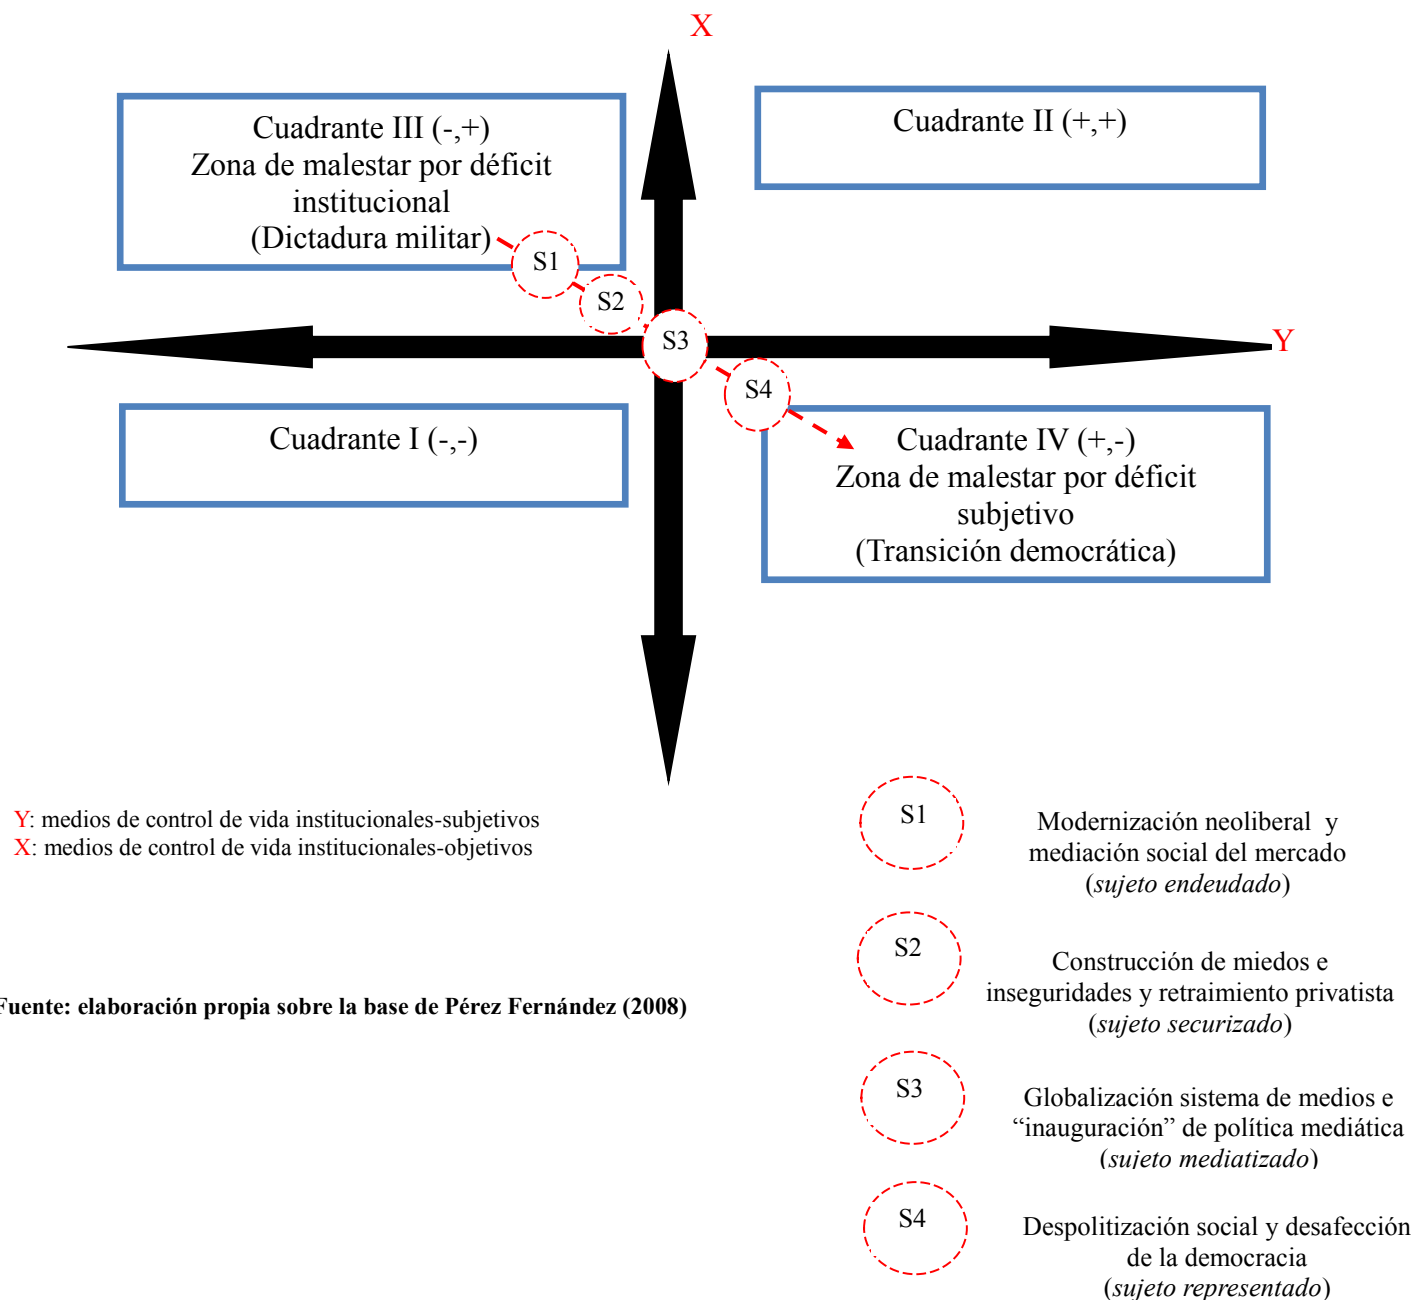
X

Cuadrante III (-,+)
Zona de malestar por déficit institucional
(Dictadura militar)

Cuadrante II (+,+)

S1

S2

S3

Y

S4

Cuadrante I (-,-)

Cuadrante IV (+,-)
Zona de malestar por déficit subjetivo
(Transición democrática)

Y: medios de control de vida institucionales-subjetivos
X: medios de control de vida institucionales-objetivos

uente: elaboración propia sobre la base de Pérez Fernández (2008)

S1

Modernización neoliberal y mediación social del mercado
(*sujeto endeudado*)

S2

Construcción de miedos e inseguridades y retraimiento privatista
(*sujeto securizado*)

S3

Globalización sistema de medios e “inauguración” de política mediática
(*sujeto mediatizado*)

S4

Despolitización social y desafección de la democracia
(*sujeto representado*)